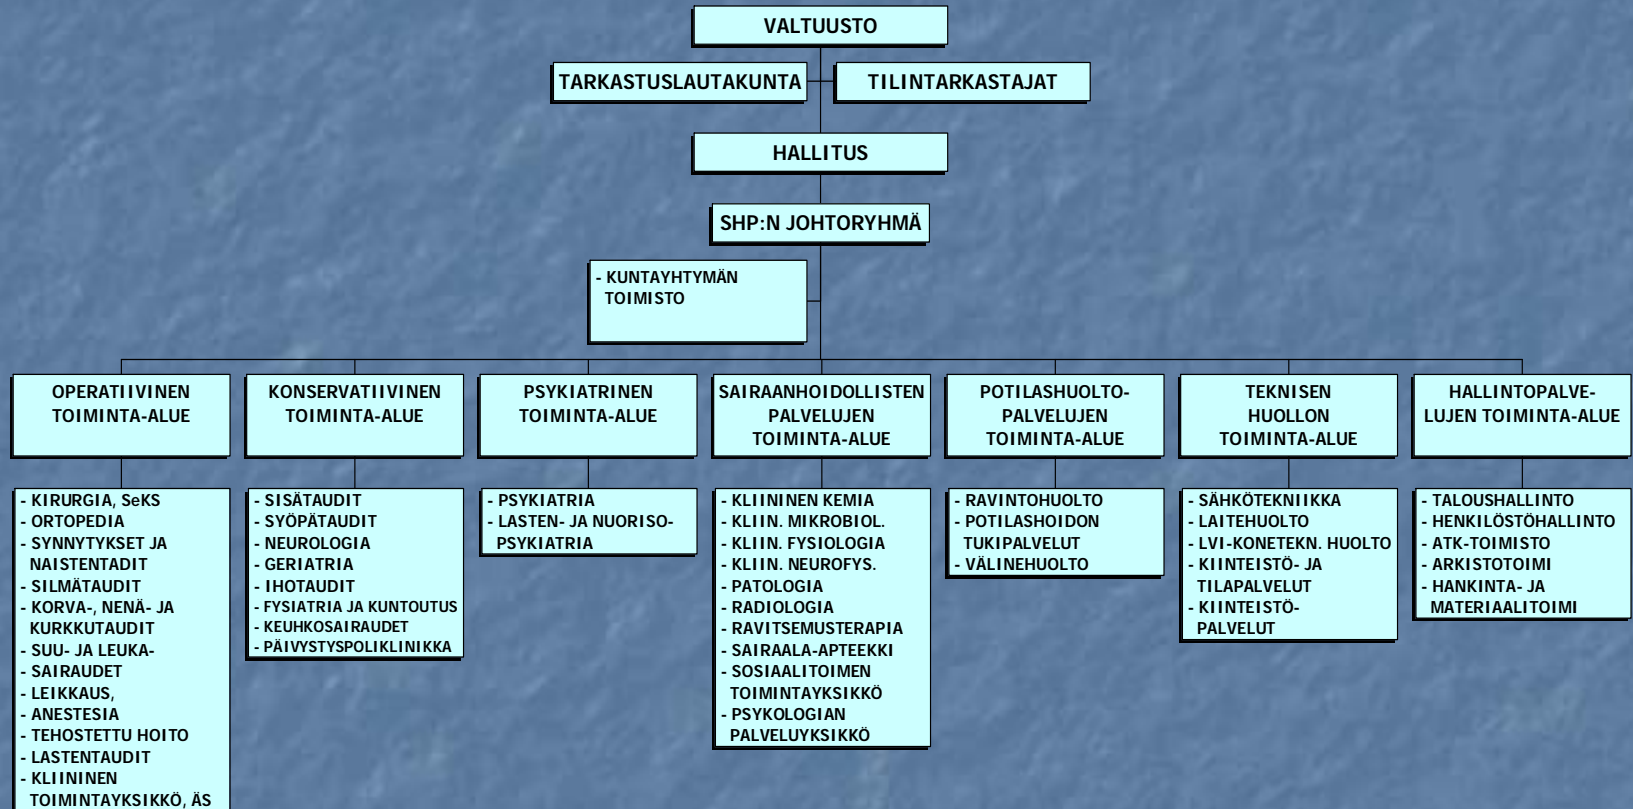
VALTUUSTO

TARKASTUSLAUTAKUNTA

TILINTARKASTAJAT

HALLITUS

SHP:N JOHTORYHMÄ

- KUNTAYHTYMÄN TOIMISTO

OPERATIIVINEN TOIMINTA-ALUE

- KIRURGIA, SeKS
- ORTOPEDIA
- SYNNYTYKSET JA NAISTENTAUDIT
- SILMÄTAUDIT
- KORVA-, NENÄ- JA KURKKUTAUDIT
- SUU- JA LEUKA-
- SAIRAUDET
- LEIKKAUS,
- ANESTESIA
- TEHOSTETTU HOITO
- LASTENTAUDIT
- KLIININEN TOIMINTAYKSIKKÖ, ÄS

KONSERVATIIVINEN TOIMINTA-ALUE

- SISÄTAUDIT
- SYÖPÄTAUDIT
- NEUROLOGIA
- GERIATRIA
- IHOTAUDIT
- FYSIATRIA JA KUNTOUTUS
- KEUHKOSAIRAUDET
- PÄIVYSTYSPOLIKLINIKKA

PSYKIATRINEN TOIMINTA-ALUE

- PSYKIATRIA
- LASTEN- JA NUORISO-PSYKIATRIA

SAIRAANHOIDOLLISTEN PALVELUJEN TOIMINTA-ALUE

- KLIININEN KEMIA
- KLIIN. MIKROBIOL.
- KLIIN. FYSIOLOGIA
- KLIIN. NEUROFYS.
- PATOLOGIA
- RADIOLOGIA
- RAVITSEMUSTERAPIA
- SAIRAALA-APTEEKKI
- SOSIAALITOIMEN TOIMINTAYKSIKKÖ
- PSYKOLOGIAN PALVELUYKSIKKÖ

POTILASHUOLTO-PALVELUJEN TOIMINTA-ALUE

- RAVINTOHUOLTO
- POTILASHOIDON TUKIPALVELUT
- VÄLINEHUOLTO

TEKNISEN HUOLLON TOIMINTA-ALUE

- SÄHKÖTEKNIIKKA
- LAITEHUOLTO
- LVI-KONETEKN. HUOLTO
- KIINTEISTÖ- JA TILAPALVELUT
- KIINTEISTÖ-PALVELUT

HALLINTOPALVELUJEN TOIMINTA-ALUE

- TALOUSHALLINTO
- HENKILÖSTÖHALLINTO
- ATK-TOIMISTO
- ARKISTOTOIMI
- HANKINTA- JA MATERIAALITOIMI